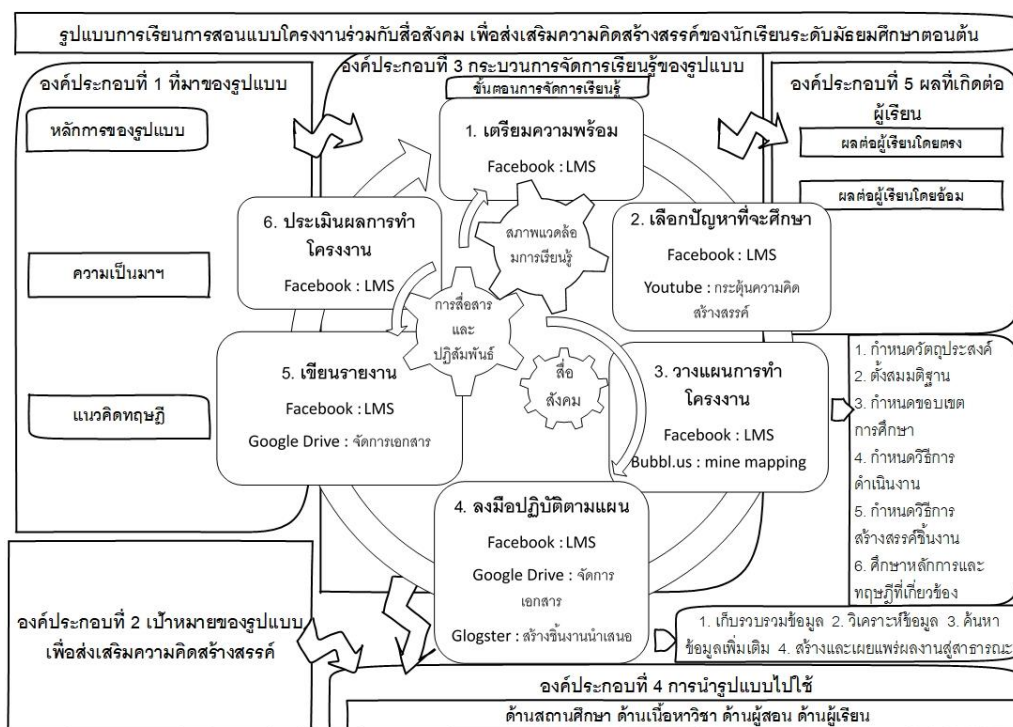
รูปแบบการเรียนการสอนแบบโครงงานร่วมกับสื่อสังคม เพื่อส่งเสริมความคิดสร้างสรรค์ของนักเรียนระดับมัธยมศึกษาตอนต้น

องค์ประกอบที่ 1 ที่มาของรูปแบบ

หลักการของรูปแบบ

ความเป็นมาฯ

แนวคิดทฤษฎี

องค์ประกอบที่ 3 กระบวนการจัดการเรียนรู้ของรูปแบบ

ขั้นตอนการจัดการเรียนรู้

1. เตรียมความพร้อม
Facebook : LMS

2. เลือกปัญหาที่จะศึกษา
Facebook : LMS
Youtube : กระตุ้นความคิดสร้างสรรค์

3. วางแผนการทำโครงงาน
Facebook : LMS
Bubbl.us : mine mapping

4. ลงมือปฏิบัติตามแผน
Facebook : LMS
Google Drive : จัดการเอกสาร
Glogster : สร้างชิ้นงานนำเสนอ

5. เขียนรายงาน
Facebook : LMS
Google Drive : จัดการเอกสาร

6. ประเมินผลการทำโครงงาน
Facebook : LMS

สภาพแวดล้อมการเรียนรู้

การสื่อสารและปฏิสัมพันธ์

สื่อสังคม

องค์ประกอบที่ 5 ผลที่เกิดต่อผู้เรียน

ผลต่อผู้เรียนโดยตรง

ผลต่อผู้เรียนโดยอ้อม

1. กำหนดวัตถุประสงค์
2. ตั้งสมมติฐาน
3. กำหนดขอบเขตการศึกษา
4. กำหนดวิธีการดำเนินงาน
5. กำหนดวิธีการสร้างสรรค์ชิ้นงาน
6. ศึกษาหลักการและทฤษฎีที่เกี่ยวข้อง

1. เก็บรวบรวมข้อมูล 2. วิเคราะห์ข้อมูล 3. ค้นหาข้อมูลเพิ่มเติม 4. สร้างและเผยแพร่ผลงานสู่สาธารณะ

องค์ประกอบที่ 2 เป้าหมายของรูปแบบ เพื่อส่งเสริมความคิดสร้างสรรค์

องค์ประกอบที่ 4 การนำรูปแบบไปใช้

ด้านสถานศึกษา ด้านเนื้อหาวิชา ด้านผู้สอน ด้านผู้เรียน